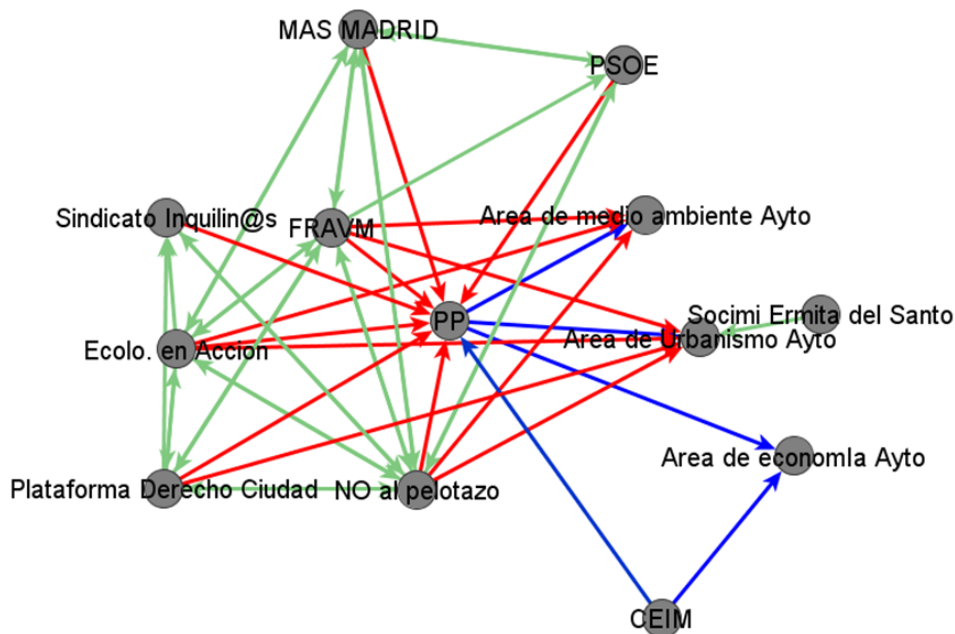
MAS MADRID

PSOE

Sindicato Inquilin@s

FRAVM

Area de medio ambiente Ayto

Socimi Ermita del Santo

PP

Area de Urbanismo Ayto

Ecolo. en Accion

Area de economla Ayto

Plataforma Derecho Ciudad

NO al pelotazo

CEIM